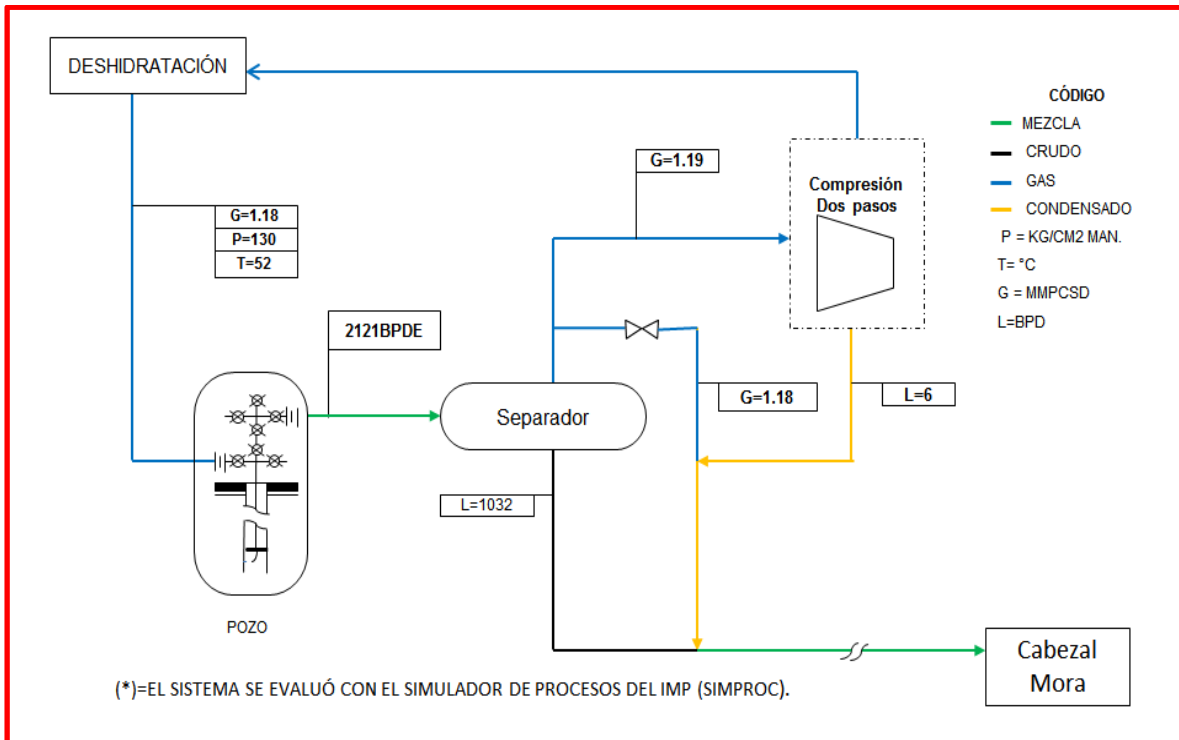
DESHIDRATACIÓN

CÓDIGO
MEZCLA
CRUDO
GAS
CONDENSADO
P = KG/CM2 MAN.
T= °C
G = MMPCSD
L=BPD

G=1.19

Compresión
Dos pasos

G=1.18
P=130
T=52

2121BPDE

Separador

G=1.18

L=6

L=1032

POZO

Cabezal
Mora

(*)=EL SISTEMA SE EVALUÓ CON EL SIMULADOR DE PROCESOS DEL IMP (SIMPROC).